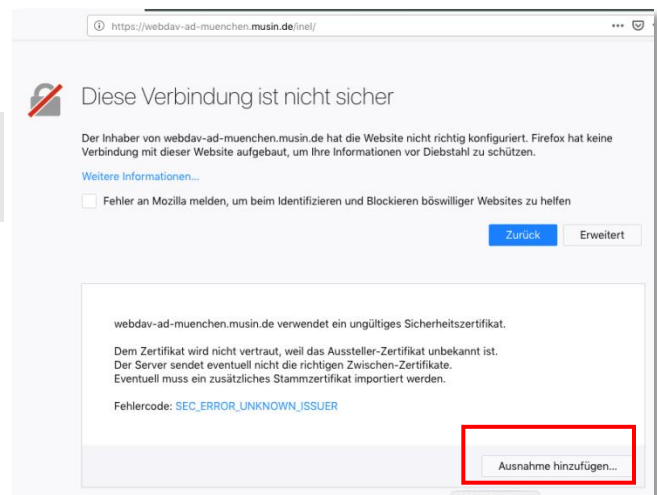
https://webdav-ad-muenchen.musin.de/inel/

Diese Verbindung ist nicht sicher

Der Inhaber von webdav-ad-muenchen.musin.de hat die Website nicht richtig konfiguriert. Firefox hat keine Verbindung mit dieser Website aufgebaut, um Ihre Informationen vor Diebstahl zu schützen.

Weitere Informationen...

Fehler an Mozilla melden, um beim Identifizieren und Blockieren böswilliger Websites zu helfen

Zurück

Erweitert

webdav-ad-muenchen.musin.de verwendet ein ungültiges Sicherheitszertifikat.

Dem Zertifikat wird nicht vertraut, weil das Aussteller-Zertifikat unbekannt ist.
Der Server sendet eventuell nicht die richtigen Zwischen-Zertifikate.
Eventuell muss ein zusätzliches Stammzertifikat importiert werden.

Fehlercode: SEC_ERROR_UNKNOWN_ISSUER

Ausnahme hinzufügen...